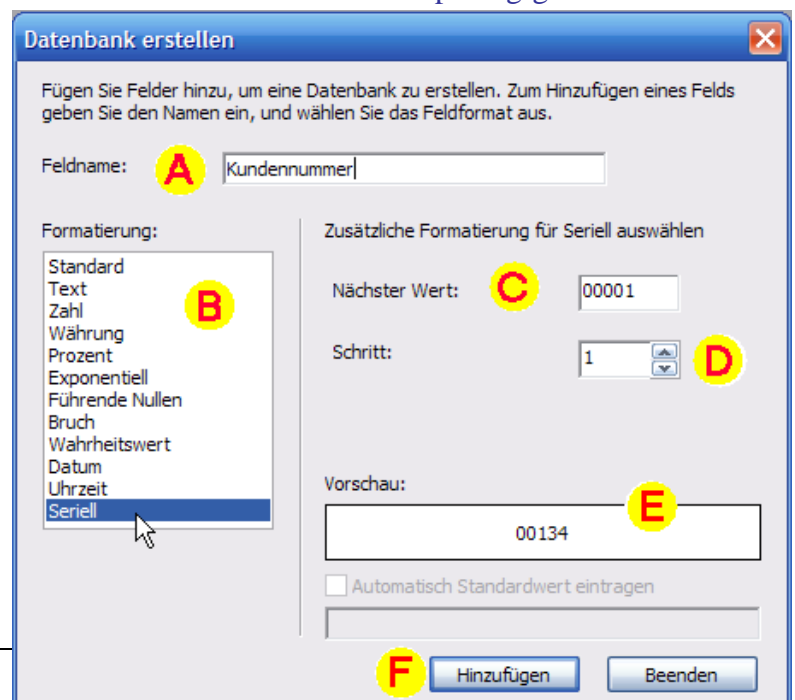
Datenbank erstellen

Fügen Sie Felder hinzu, um eine Datenbank zu erstellen. Zum Hinzufügen eines Felds geben Sie den Namen ein, und wählen Sie das Feldformat aus.

Feldname: A Kundennummer

Formatierung:
Standard
Text
Zahl
Währung
Prozent
Exponentiell
Führende Nullen
Bruch
Wahrheitswert
Datum
Uhrzeit
Seriell

B

Zusätzliche Formatierung für Seriell auswählen

Nächster Wert: C 00001

Schritt: 1 D

Vorschau: E

00134

Automatisch Standardwert eintragen

F Hinzufügen Beenden